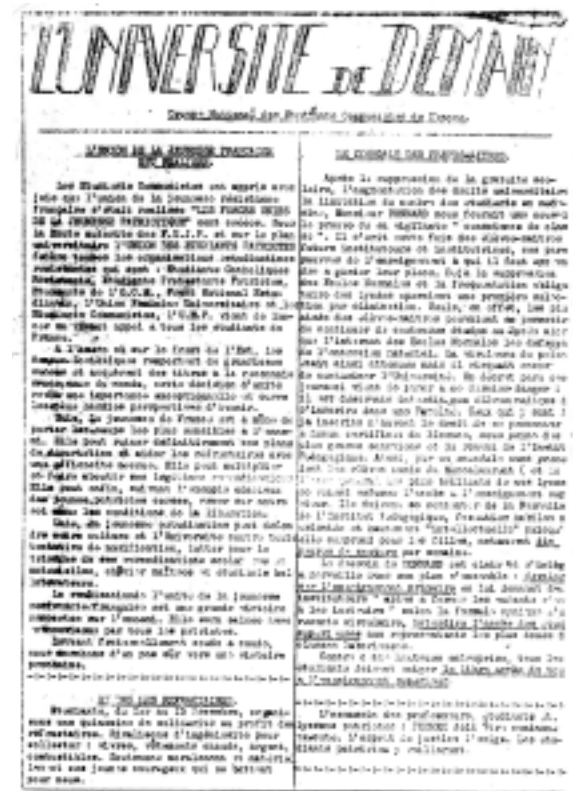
L'UNIVERSITE DE DEMAIN

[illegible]

L'UNION DE LA JEUNESSE FRANCAISE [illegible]

Les Etudiants Communistes ont appris avec joie que l'union de la Jeunesse républicaine française s'était réalisée "LES FORCES UNIES DE LA JEUNESSE PATRIOTIQUE" sont nées. Sous la lutte animée des F.U.J.P. et sur le plan universitaire l'UNION DES ETUDIANTS PATRIOTES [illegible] les organisations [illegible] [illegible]: Etudiants Catholiques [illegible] Protestants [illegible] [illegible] de l'U.N.E.F. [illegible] l'Union Fédérale Universitaire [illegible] Etudiants Communistes, l'U.E.P. vient de lancer un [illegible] appel à tous les étudiants de France.

A l'heure où sur le front de l'Est, les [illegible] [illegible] des victoires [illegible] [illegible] la France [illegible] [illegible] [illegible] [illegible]

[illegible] la jeunesse de France est à même de porter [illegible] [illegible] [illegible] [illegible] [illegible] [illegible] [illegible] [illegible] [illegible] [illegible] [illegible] de la libération.

Unie, la jeunesse estudiantine peut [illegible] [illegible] l'Université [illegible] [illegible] de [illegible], lutter pour le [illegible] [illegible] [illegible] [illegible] et étudiants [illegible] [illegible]

La réalisation de l'unité de la jeunesse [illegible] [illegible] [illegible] grande victoire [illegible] sur l'ennemi. Elle aura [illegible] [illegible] par tous les patriotes.

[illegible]

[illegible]

Etudiants, du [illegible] au 15 Décembre, organisons une quinzaine de solidarité au profit des réfractaires. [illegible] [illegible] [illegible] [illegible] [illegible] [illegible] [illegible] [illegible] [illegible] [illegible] pour eux.

LE COMBAT DES PROFESSEURS

Après la suppression de la gratuité scolaire, l'augmentation des droits universitaires et la limitation du nombre des étudiants en médecine, Monsieur BONNARD nous fournit une nouvelle preuve de sa "vigilante" sollicitude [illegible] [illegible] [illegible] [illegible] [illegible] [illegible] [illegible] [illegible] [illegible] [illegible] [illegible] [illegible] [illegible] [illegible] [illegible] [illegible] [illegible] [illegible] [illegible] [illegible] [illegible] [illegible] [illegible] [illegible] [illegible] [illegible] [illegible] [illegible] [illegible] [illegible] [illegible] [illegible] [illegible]

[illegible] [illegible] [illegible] BONNARD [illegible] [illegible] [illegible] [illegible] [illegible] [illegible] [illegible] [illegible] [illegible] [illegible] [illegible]

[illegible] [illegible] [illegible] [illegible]

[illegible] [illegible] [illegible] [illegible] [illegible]